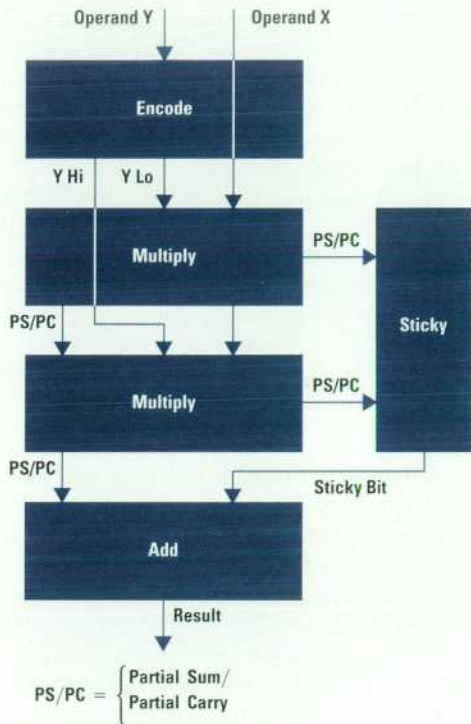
Operand Y

Operand X

Encode

Y Hi

Y Lo

Multiply

PS/PC

Sticky

PS/PC

Multiply

PS/PC

PS/PC

Sticky Bit

Add

Result

PS/PC = $\begin{cases} \text{Partial Sum/} \\ \text{Partial Carry} \end{cases}$